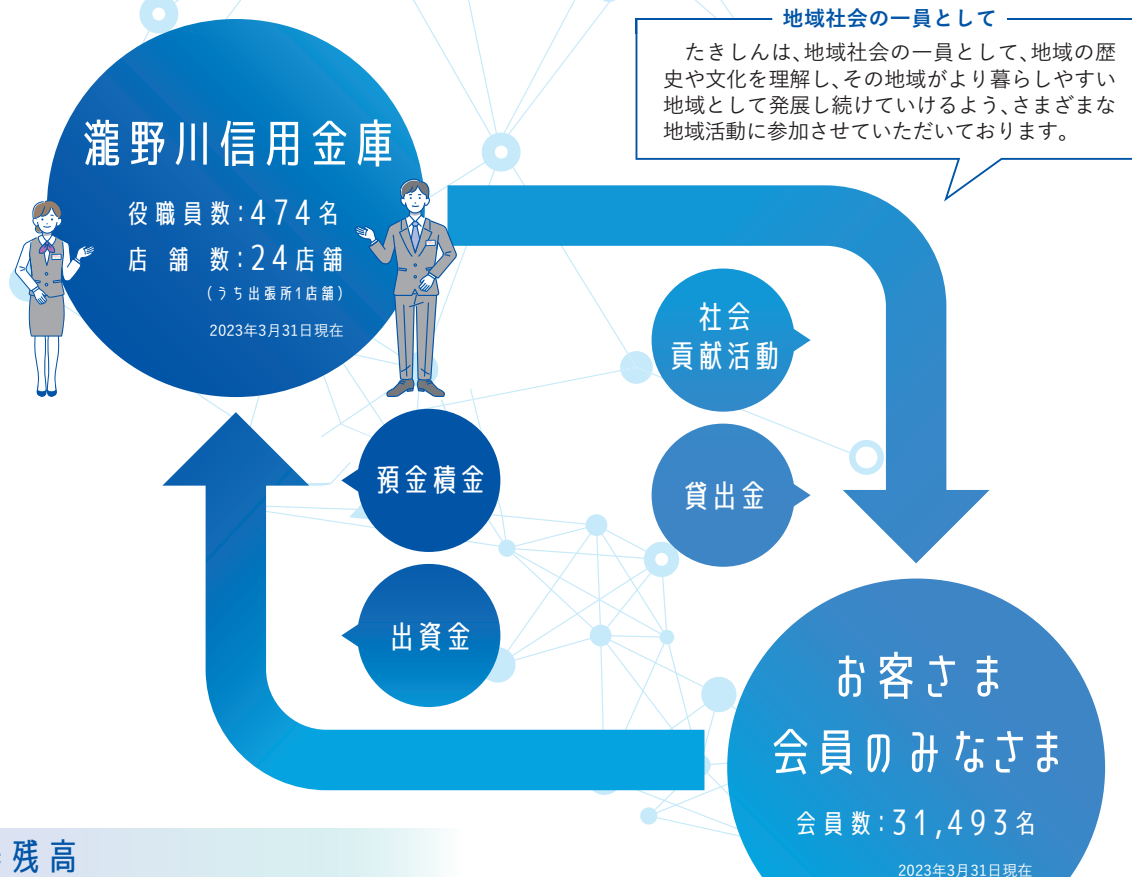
地域社会の一員として

たきしんは、地域社会の一員として、地域の歴史や文化を理解し、その地域がより暮らしやすい地域として発展し続けていけるよう、さまざまな地域活動に参加させていただいております。

瀧野川信用金庫

役職員数:474名
店舗数:24店舗
(うち出張所1店舗)
2023年3月31日現在

社会貢献活動

貸出金

預金積金

出資金

お客さま
会員のみなさま

会員数:31,493名
2023年3月31日現在

残高